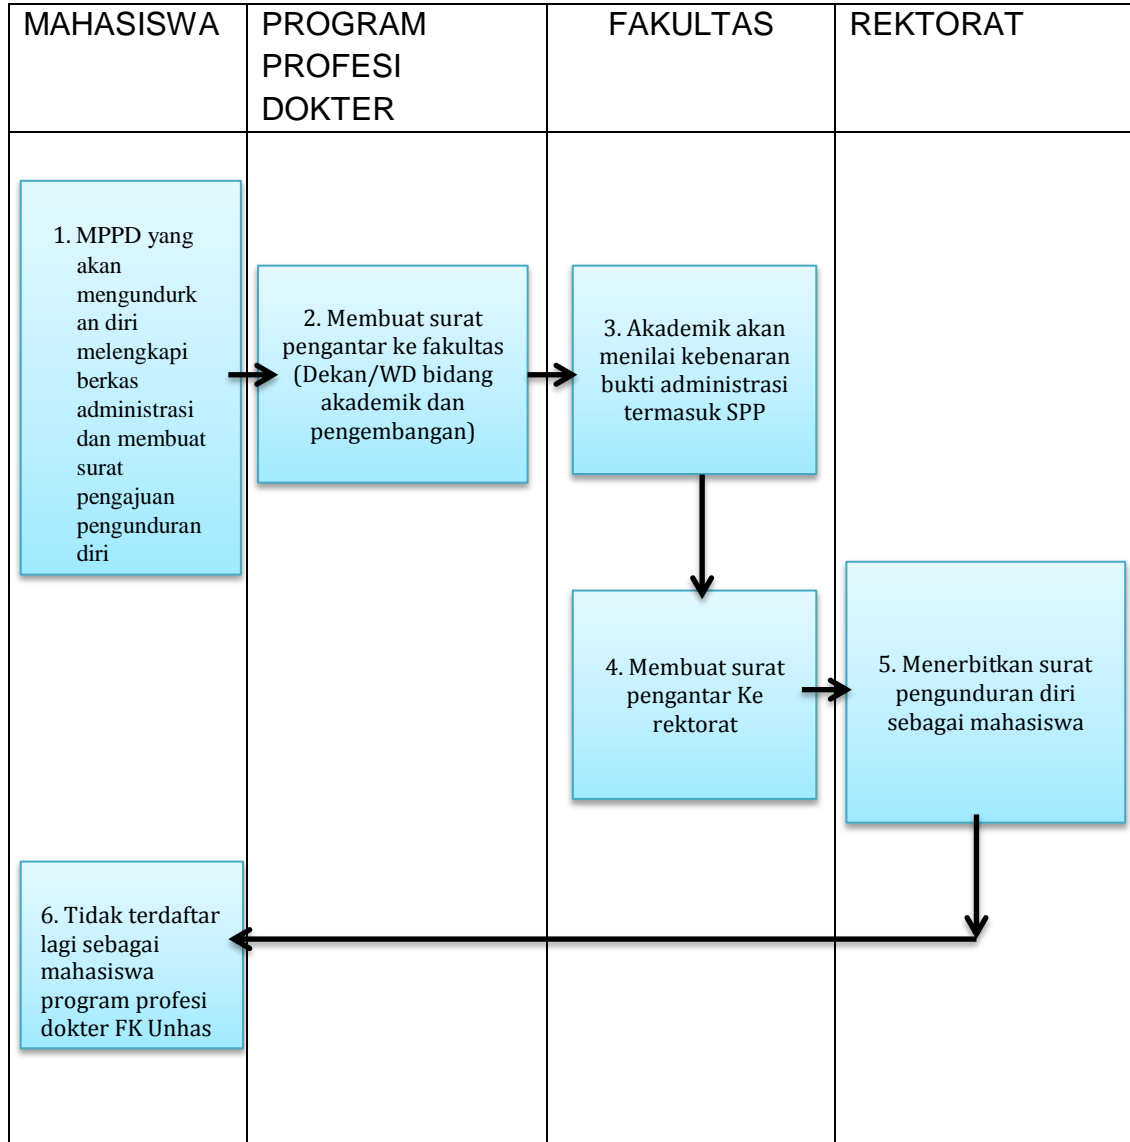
| MAHASISWA | PROGRAM PROFESI DOKTER | FAKULTAS | REKTORAT |
|---|---|---|---|

1. MPPD yang akan mengundurkan diri melengkapi berkas administrasi dan membuat surat pengajuan pengunduran diri

2. Membuat surat pengantar ke fakultas (Dekan/WD bidang akademik dan pengembangan)

3. Akademik akan menilai kebenaran bukti administrasi termasuk SPP

4. Membuat surat pengantar Ke rektorat

5. Menerbitkan surat pengunduran diri sebagai mahasiswa

6. Tidak terdaftar lagi sebagai mahasiswa program profesi dokter FK Unhas